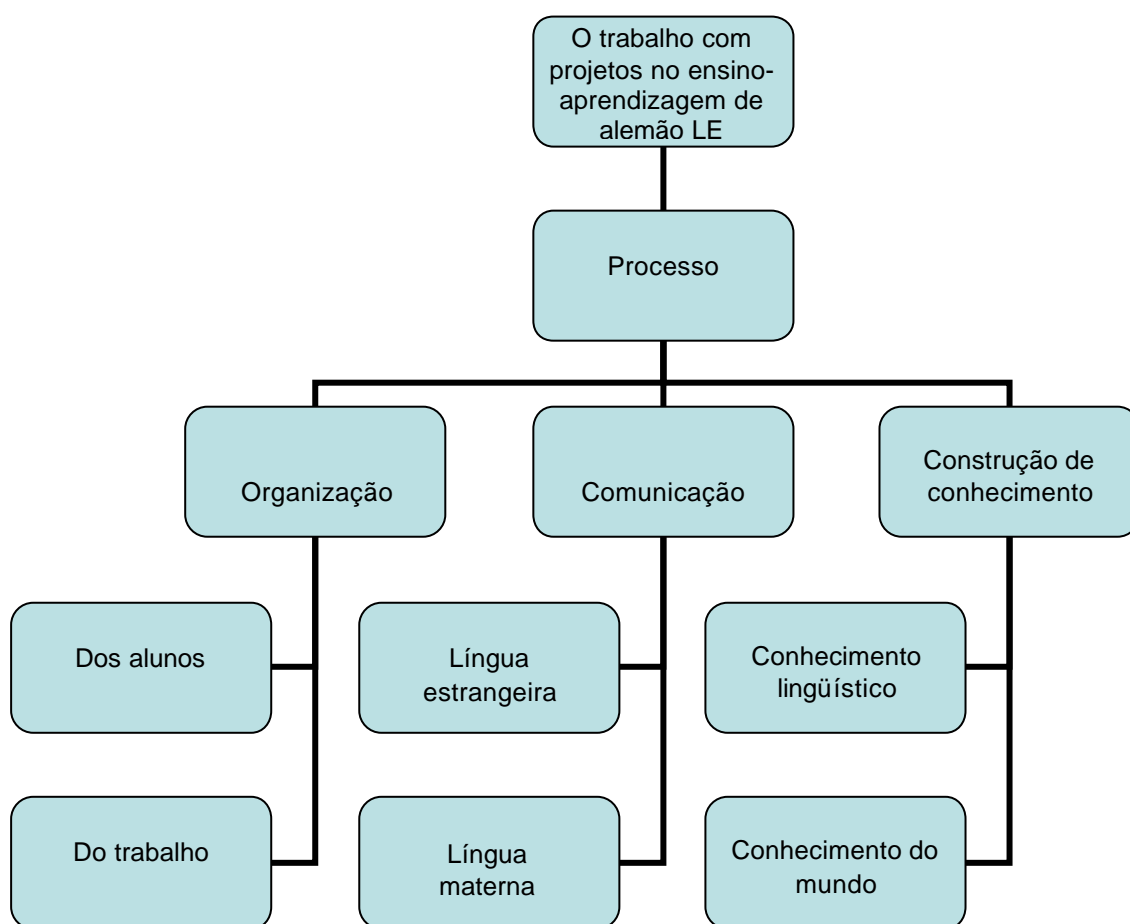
O trabalho com projetos no ensino-aprendizagem de alemão LE

Processo

Organização

Comunicação

Construção de conhecimento

Dos alunos

Do trabalho

Língua estrangeira

Língua materna

Conhecimento lingüístico

Conhecimento do mundo